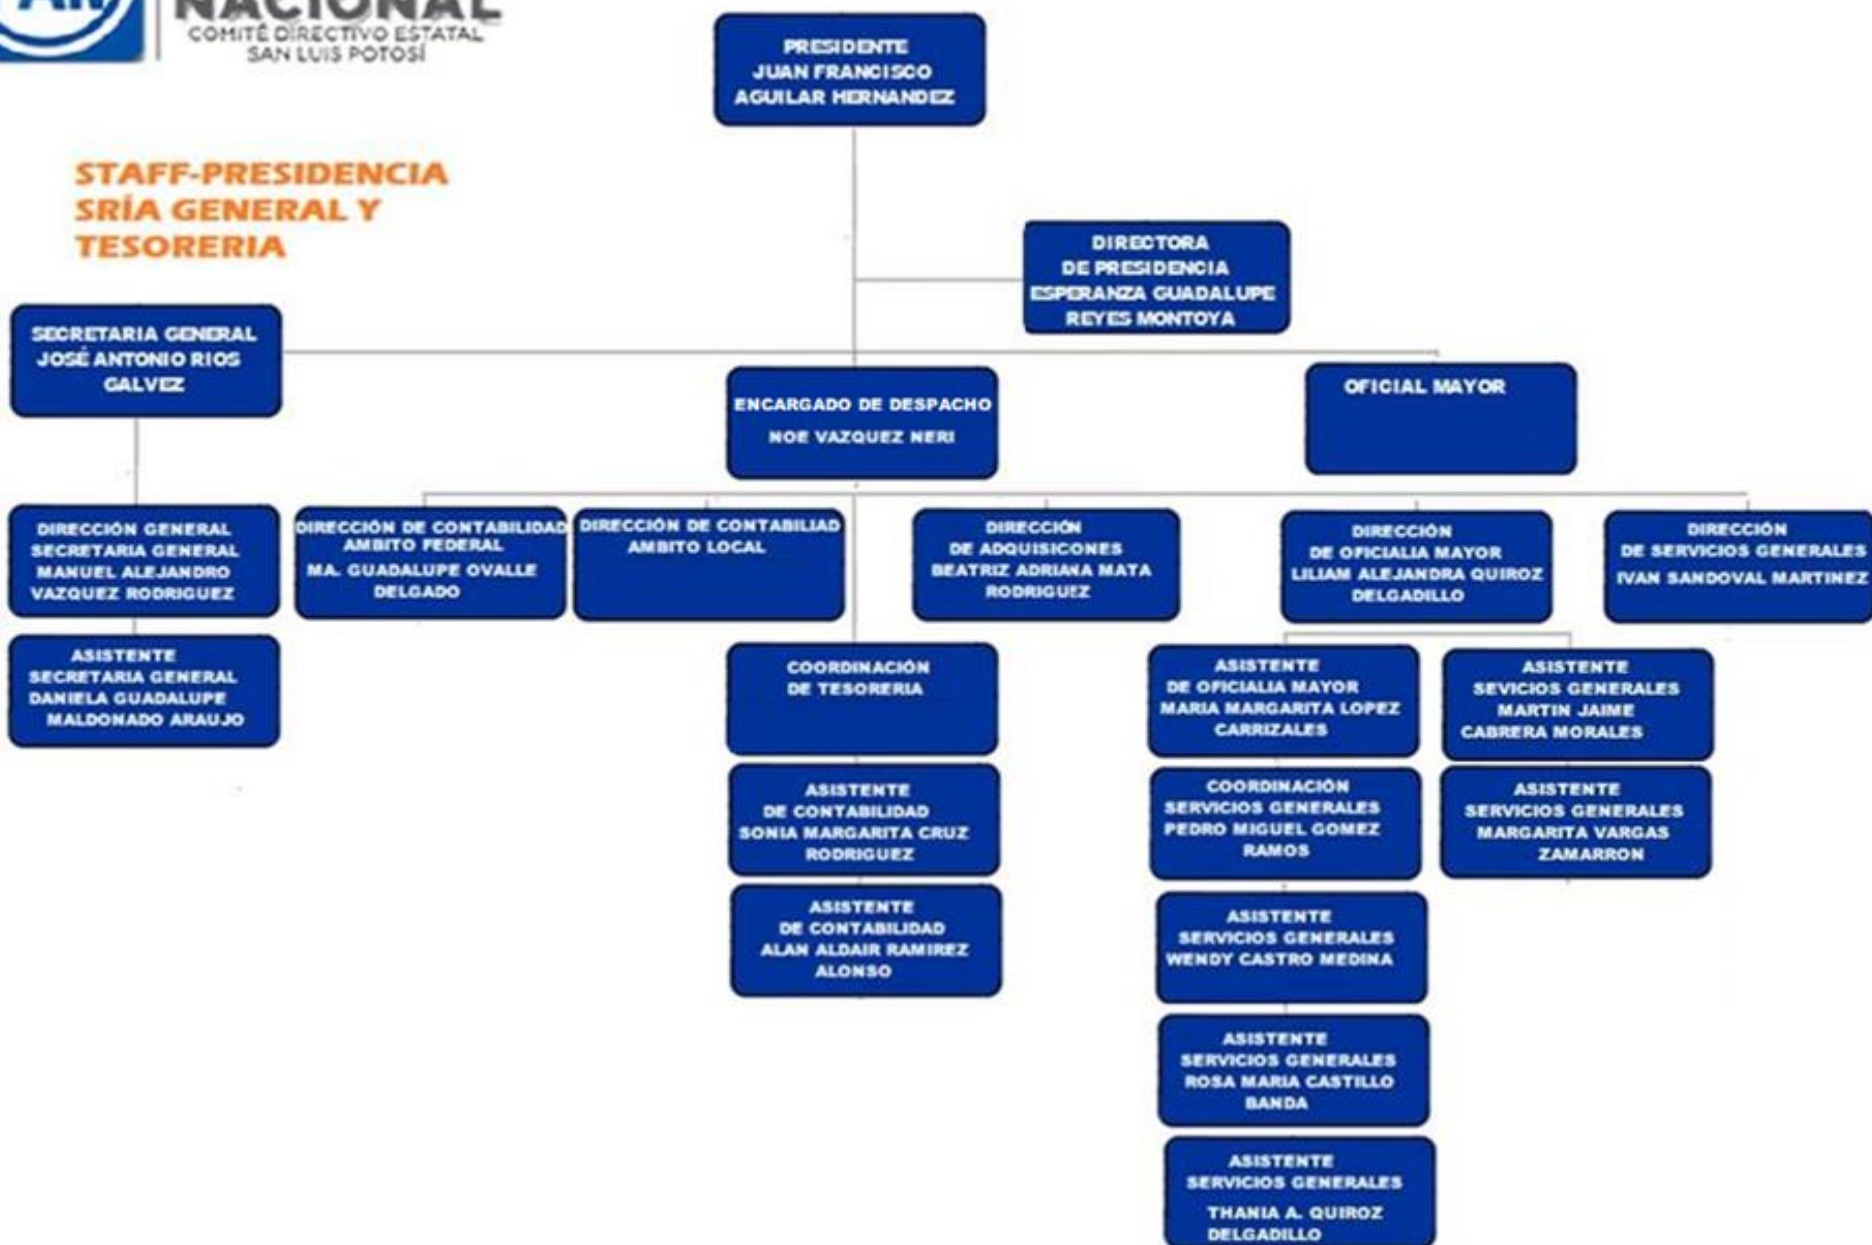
NACIONAL
COMITÉ DIRECTIVO ESTATAL
SAN LUIS POTOSÍ

PRESIDENTE
JUAN FRANCISCO
AGUILAR HERNANDEZ

STAFF-PRESIDENCIA
SRÍA GENERAL Y
TESORERIA

DIRECTORA
DE PRESIDENCIA
ESPERANZA GUADALUPE
REYES MONTOYA

SECRETARIA GENERAL
JOSÉ ANTONIO RIOS
GALVEZ

ENCARGADO DE DESPACHO
NOE VAZQUEZ NERI

OFICIAL MAYOR

DIRECCIÓN GENERAL
SECRETARIA GENERAL
MANUEL ALEJANDRO
VAZQUEZ RODRIGUEZ

DIRECCIÓN DE CONTABILIDAD
AMBITO FEDERAL
MA. GUADALUPE OVALLE
DELGADO

DIRECCIÓN DE CONTABILIAD
AMBITO LOCAL

DIRECCIÓN
DE ADQUISICONES
BEATRIZ ADRIANA MATA
RODRIGUEZ

DIRECCIÓN
DE OFICIALIA MAYOR
LILIAM ALEJANDRA QUIROZ
DELGADILLO

DIRECCIÓN
DE SERVICIOS GENERALES
IVAN SANDOVAL MARTINEZ

ASISTENTE
SECRETARIA GENERAL
DANIELA GUADALUPE
MALDONADO ARAUJO

COORDINACIÓN
DE TESORERIA

ASISTENTE
DE OFICIALIA MAYOR
MARIA MARGARITA LOPEZ
CARRIZALES

ASISTENTE
SEVICIOS GENERALES
MARTIN JAIME
CABRERA MORALES

ASISTENTE
DE CONTABILIDAD
SONIA MARGARITA CRUZ
RODRIGUEZ

COORDINACIÓN
SERVICIOS GENERALES
PEDRO MIGUEL GOMEZ
RAMOS

ASISTENTE
SERVICIOS GENERALES
MARGARITA VARGAS
ZAMARRON

ASISTENTE
DE CONTABILIDAD
ALAN ALDAIR RAMIREZ
ALONSO

ASISTENTE
SERVICIOS GENERALES
WENDY CASTRO MEDINA

ASISTENTE
SERVICIOS GENERALES
ROSA MARIA CASTILLO
BANDA

ASISTENTE
SERVICIOS GENERALES
THANIA A. QUIROZ
DELGADILLO